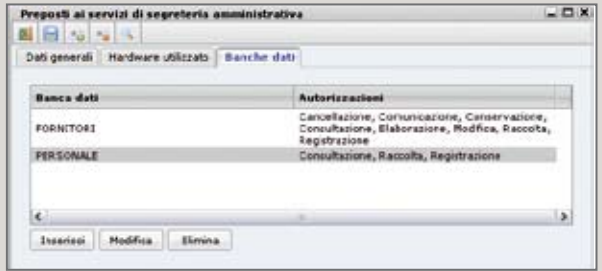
Preposti ai servizi di segreteria amministrativa

Dati generali | Hardware utilizzato | Banche dati

| Banca dati | Autorizzazioni |
|---|---|
| FORNITORI | Cancellazione, Comunicazione, Conservazione, Consultazione, Elaborazione, Modifica, Raccolta, Registrazione |
| PERSONALE | Consultazione, Raccolta, Registrazione |

Inserisci | Modifica | Elimina